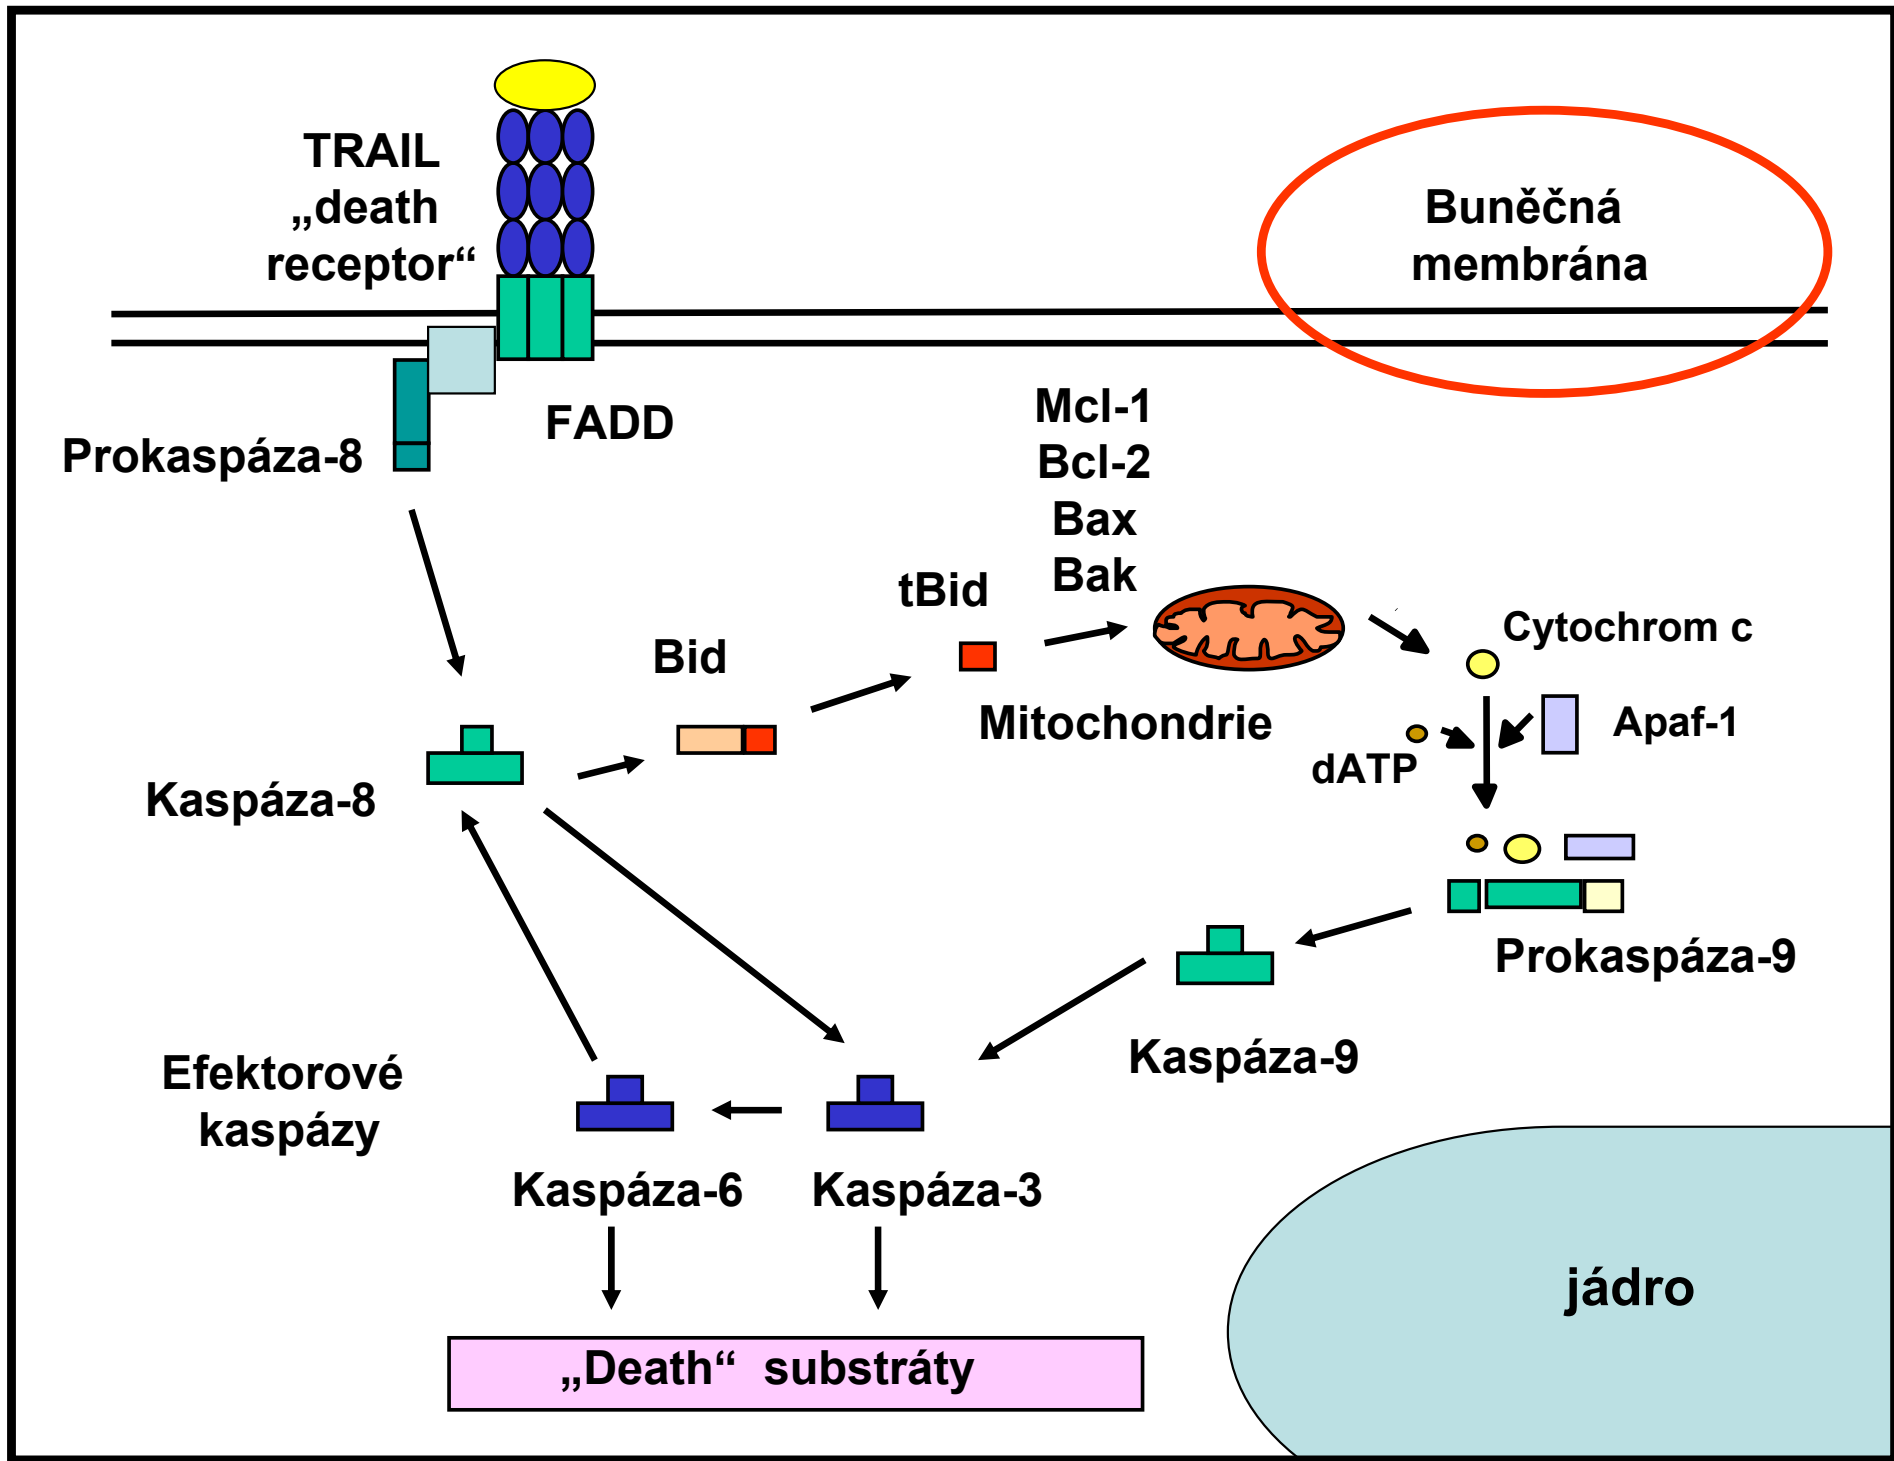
TRAIL
„death
receptor“

Buněčná
membrána

FADD

Prokaspáza-8

Mcl-1
Bcl-2
Bax
Bak

tBid

Bid

Cytochrom c

Mitochondrie

Apaf-1

dATP

Kaspáza-8

Prokaspáza-9

Kaspáza-9

Efektorové
kaspázy

Kaspáza-6

Kaspáza-3

jádro

„Death“ substráty